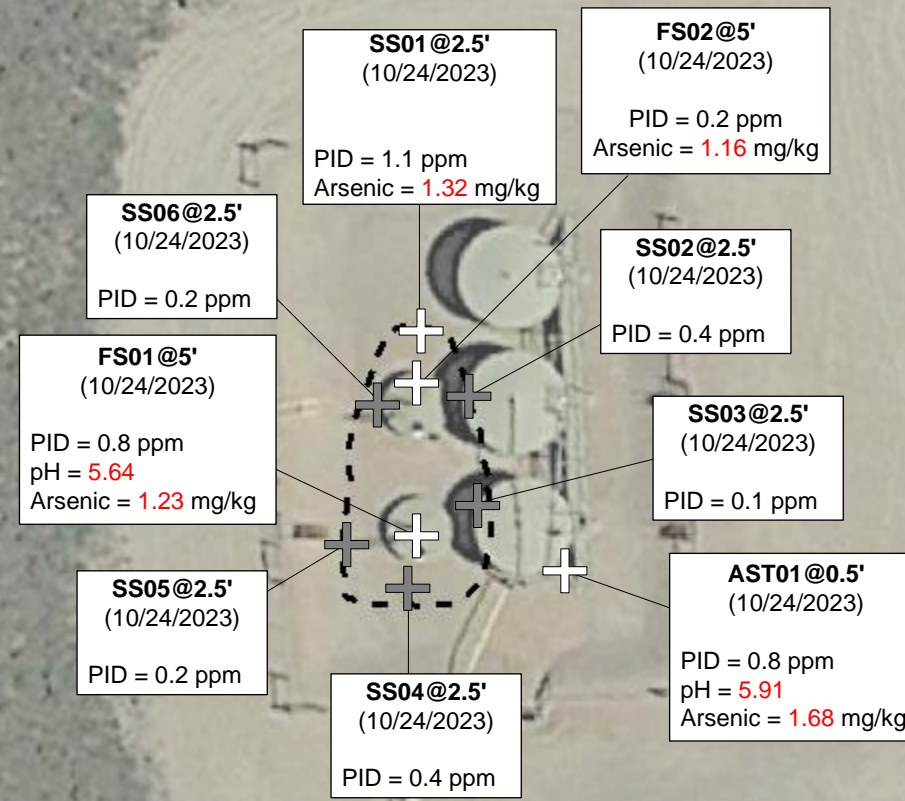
SS01@2.5'
(10/24/2023)

PID = 1.1 ppm
Arsenic = 1.32 mg/kg

FS02@5'
(10/24/2023)

PID = 0.2 ppm
Arsenic = 1.16 mg/kg

SS06@2.5'
(10/24/2023)

PID = 0.2 ppm

SS02@2.5'
(10/24/2023)

PID = 0.4 ppm

FS01@5'
(10/24/2023)

PID = 0.8 ppm
pH = 5.64
Arsenic = 1.23 mg/kg

SS03@2.5'
(10/24/2023)

PID = 0.1 ppm

SS05@2.5'
(10/24/2023)

PID = 0.2 ppm

AST01@0.5'
(10/24/2023)

PID = 0.8 ppm
pH = 5.91
Arsenic = 1.68 mg/kg

SS04@2.5'
(10/24/2023)

PID = 0.4 ppm